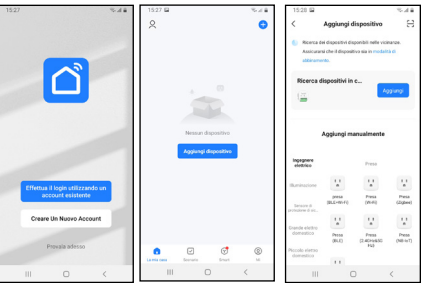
15:27

Effettua il login utilizzando un account esistente

Creare Un Nuovo Account

Prova la adesso

15:27

Nessun dispositivo

Aggiungi dispositivo

La mia casa

Scenario

Smart

Io

15:28

Aggiungi dispositivo

Ricerca dei dispositivi disponibili nelle vicinanze. Assicurarsi che il dispositivo sia in modalità di abbinamento.

Ricerca dispositivi in c...

Aggiungi

Aggiungi manualmente

Ingegnere elettrico

Illuminazione

Sensore di protezione di s...

Grande elettrodomestico

Piccolo elettrodomestico

Presa

Presa (BLE+Wi-Fi)

Presa (Wi-Fi)

Presa (Zigbee)

Presa (BLE)

Presa (2.4GHz&5GHz)

Presa (NB-IoT)